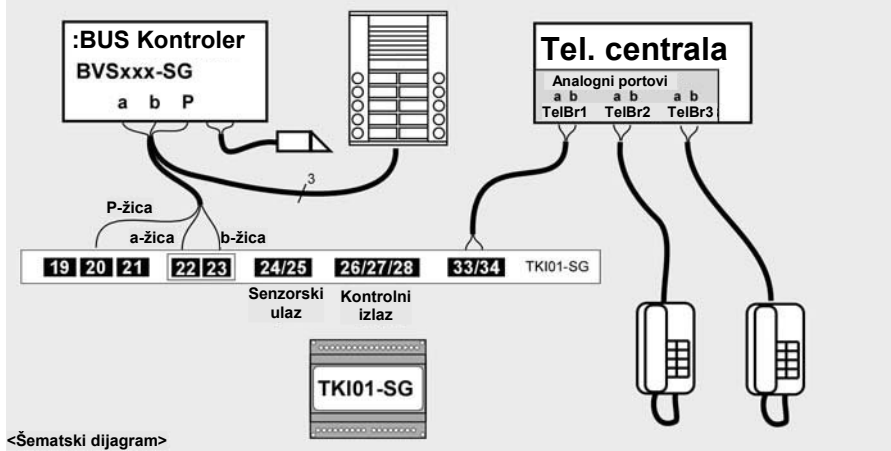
:BUS Kontroler
BVSxxx-SG
a b P

Tel. centrala
Analogni portovi
a b a b a b
TelBr1 TelBr2 TelBr3

3

P-žica
a-žica
b-žica

19 20 21 22 23 24/25 26/27/28 33/34 TKI01-SG

Senzorski ulaz
Kontrolni izlaz

TKI01-SG

<Šematski dijagram>